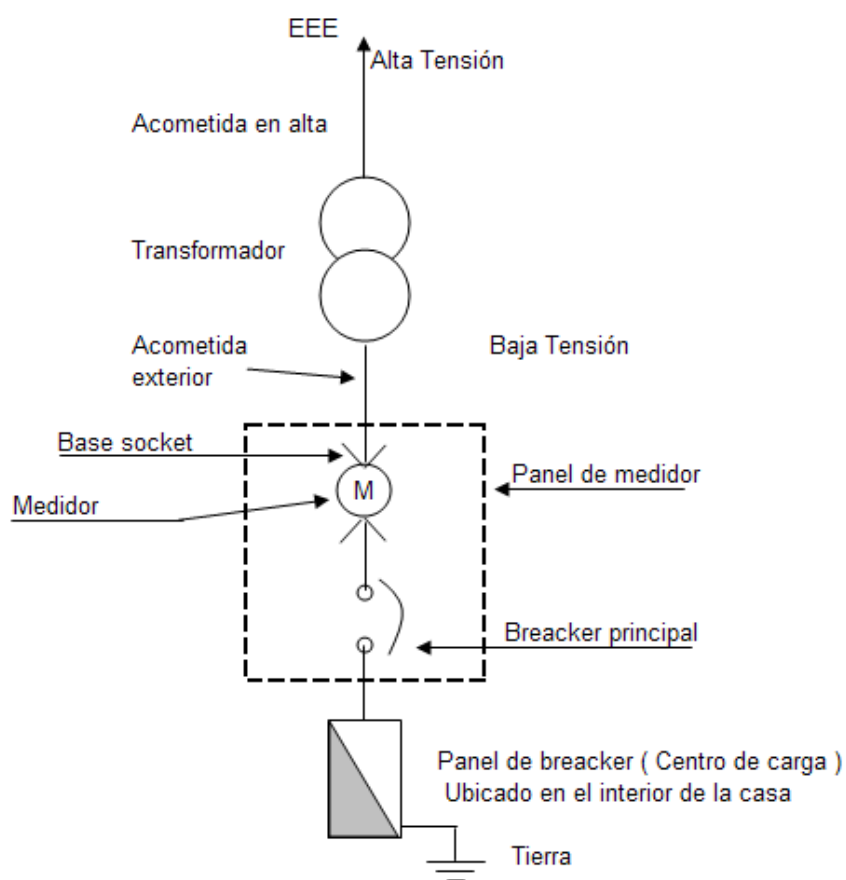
EEE

Alta Tensión

Acometida en alta

Transformador

Acometida exterior

Baja Tensión

Base socket

Medidor

M

Panel de medidor

Breacker principal

Panel de breacker ( Centro de carga )
Ubicado en el interior de la casa

Tierra